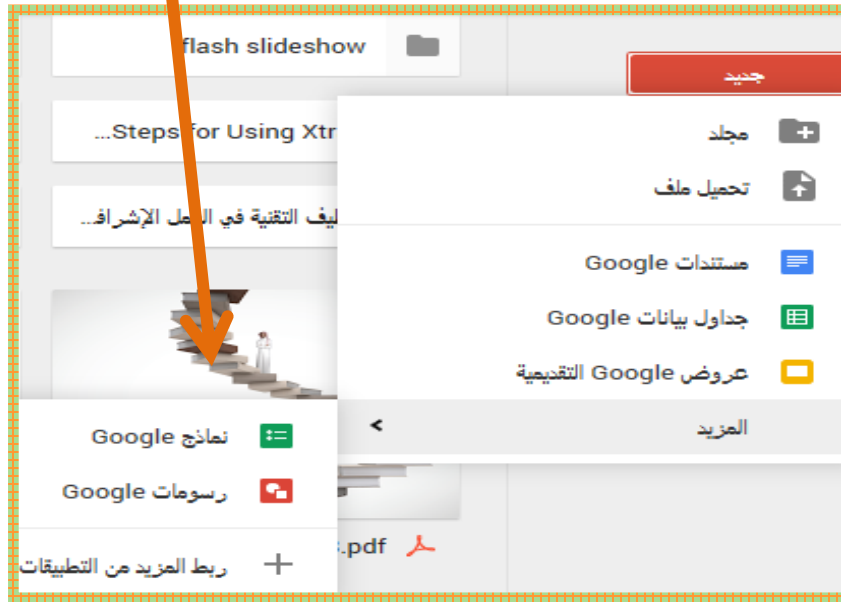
flash slideshow

Steps for Using Xtr...

...ليف التقنية في العمل الإشراف

جديد

مجلد

تحميل ملف

مستندات Google

جداول بيانات Google

عروض Google التقديمية

المزيد

نماذج Google

رسومات Google

ربط المزيد من التطبيقات

.pdf